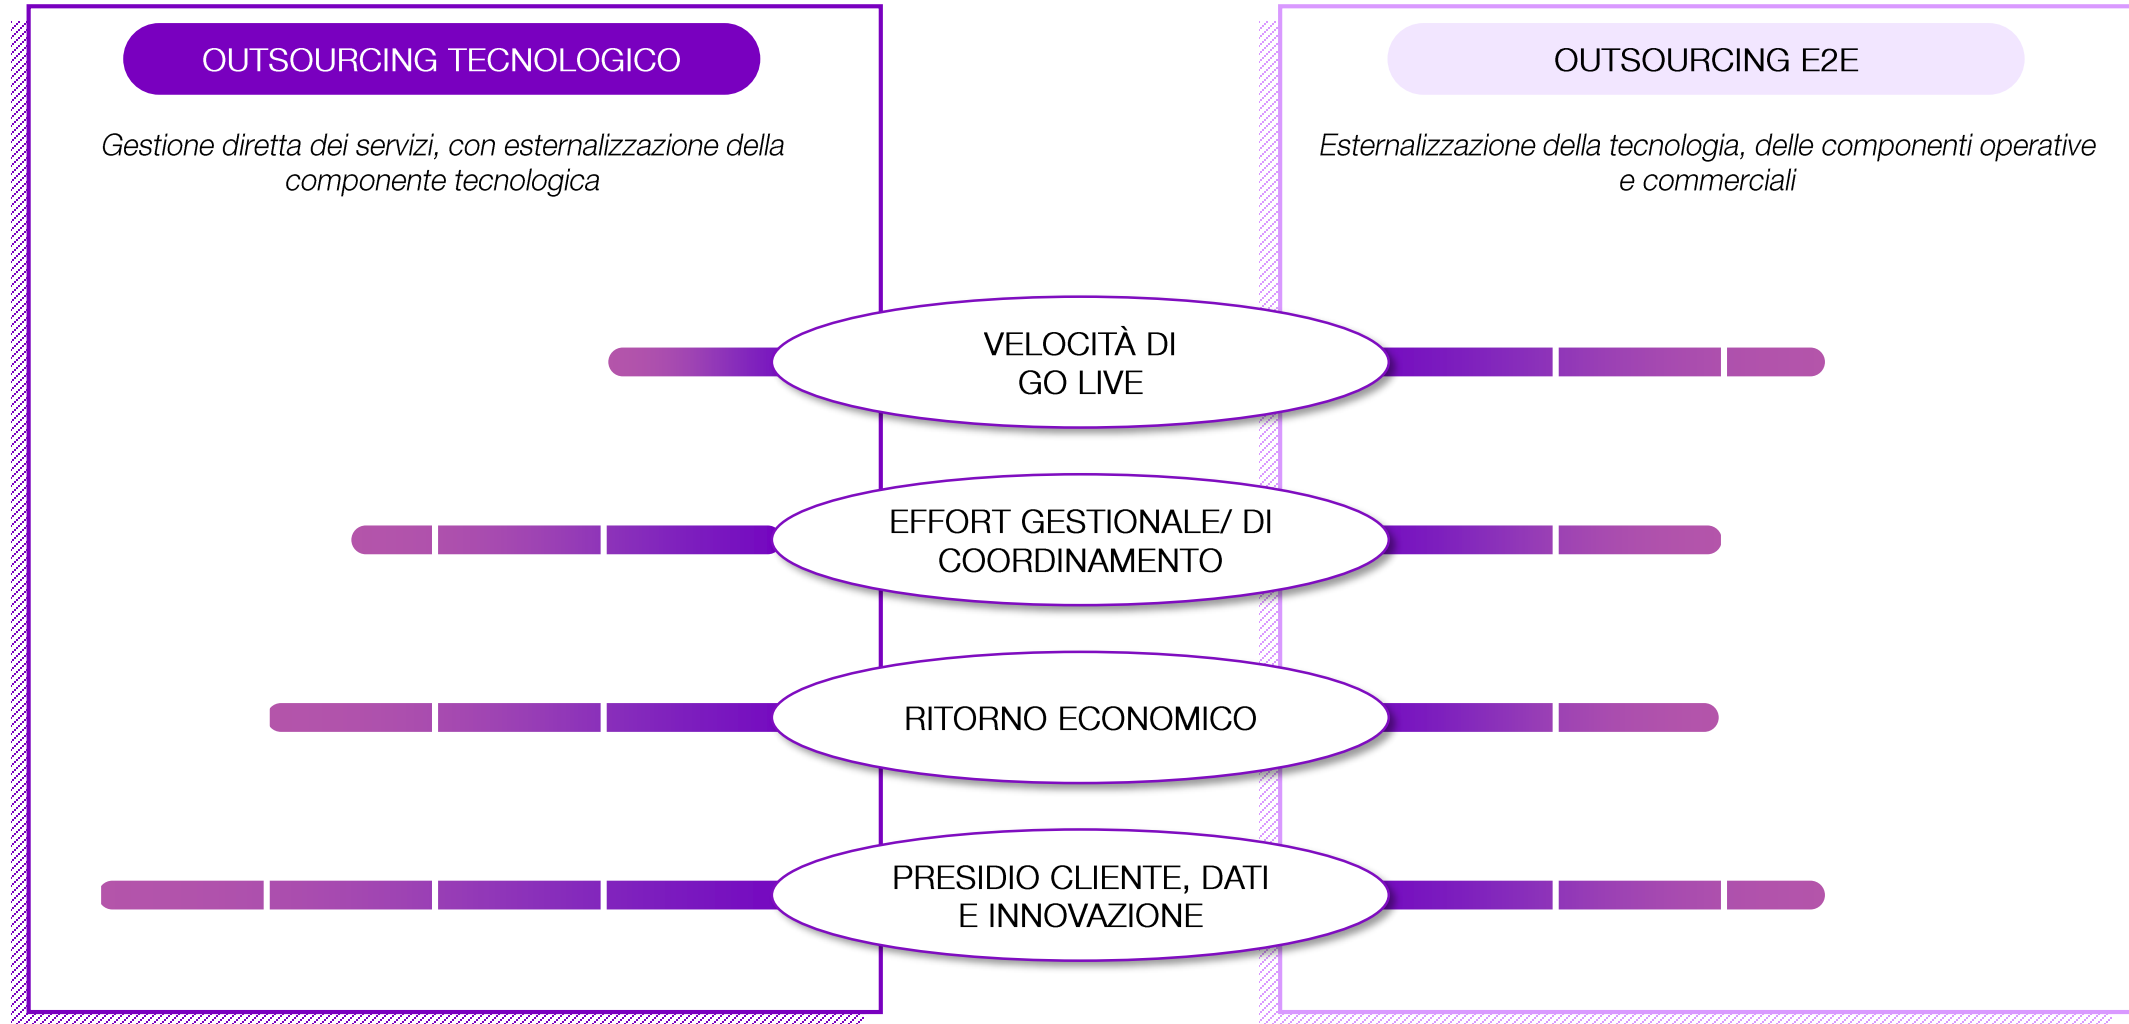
OUTSOURCING TECNOLOGICO

Gestione diretta dei servizi, con esternalizzazione della componente tecnologica

OUTSOURCING E2E

Esternalizzazione della tecnologia, delle componenti operative e commerciali

VELOCITÀ DI GO LIVE

EFFORT GESTIONALE/ DI COORDINAMENTO

RITORNO ECONOMICO

PRESIDIO CLIENTE, DATI E INNOVAZIONE